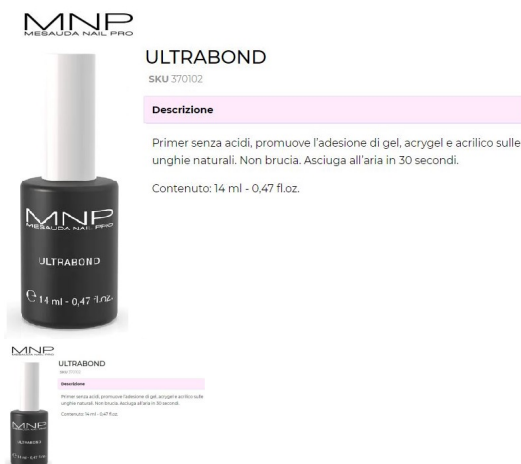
MNP
MESAUDA NAIL PRO

ULTRABOND
SKU 370102

Descrizione

Primer senza acidi, promuove l'adesione di gel, acrygel e acrilico sulle unghie naturali. Non brucia. Asciuga all'aria in 30 secondi.

Contenuto: 14 ml - 0,47 fl.oz.

MNP
MESAUDA NAIL PRO
ULTRABOND
℮ 14 ml - 0,47 fl.oz.

MNP

ULTRABOND
SKU 370102

Descrizione

Primer senza acidi, promuove l'adesione di gel, acrygel e acrilico sulle unghie naturali. Non brucia. Asciuga all'aria in 30 secondi.

Contenuto: 14 ml - 0,47 fl.oz.

MNP
ULTRABOND
℮ 14 ml - 0,47 fl.oz.